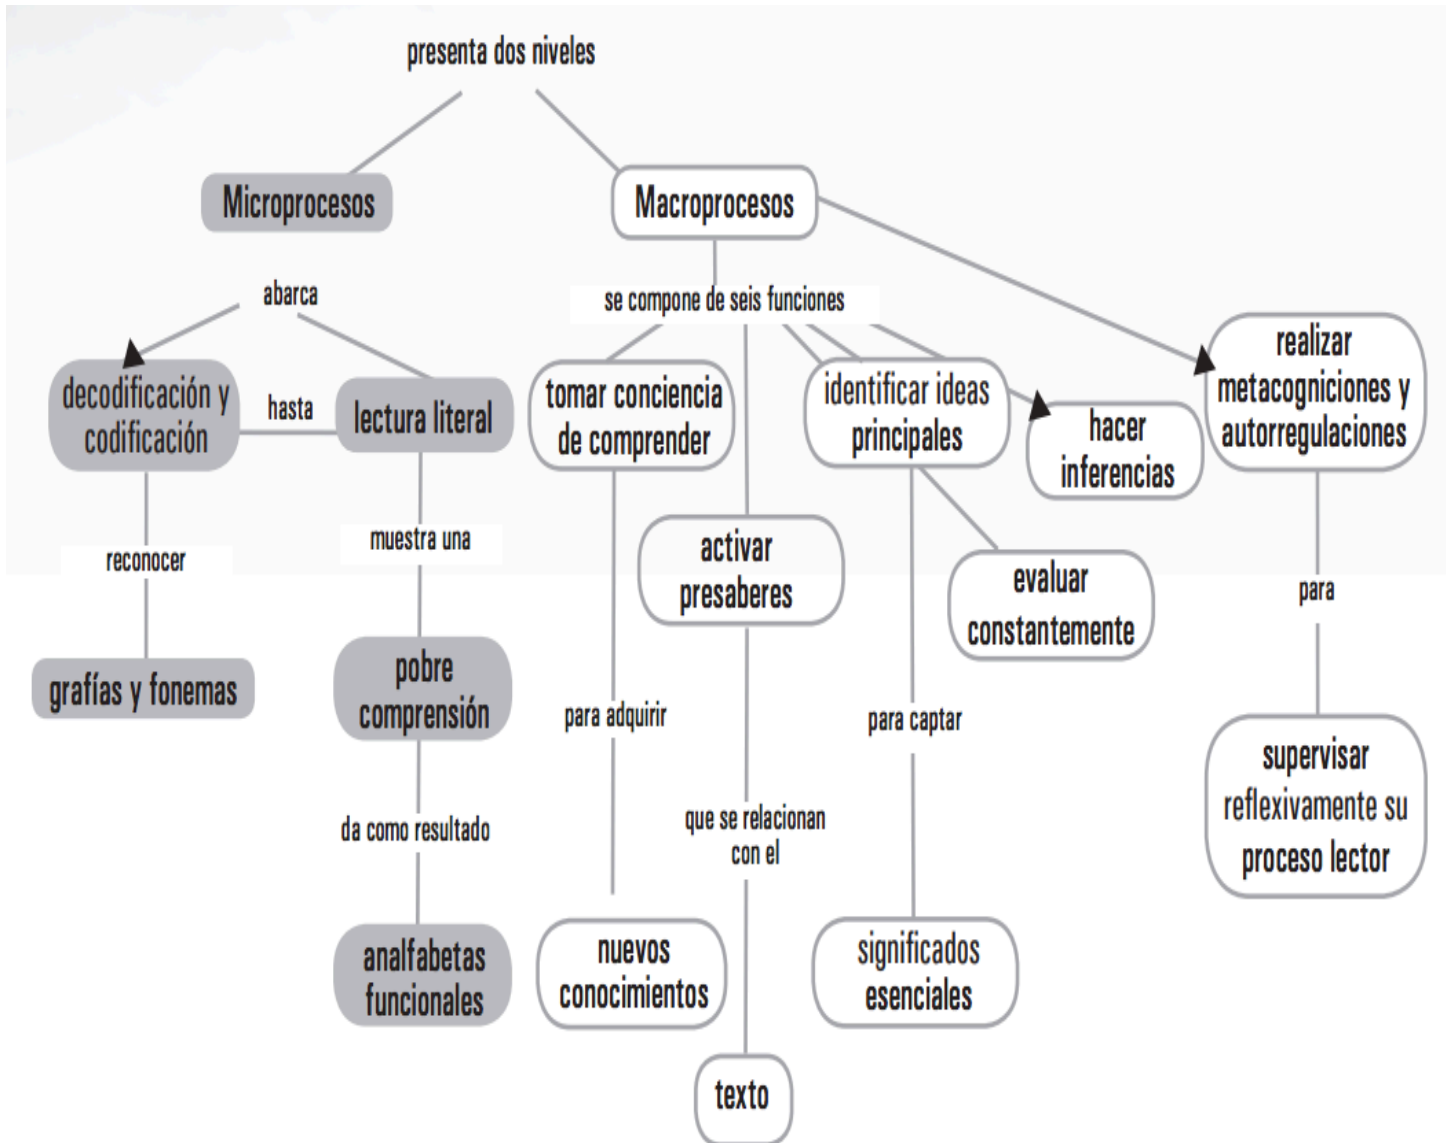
presenta dos niveles

Microprocesos

Macroprocesos

abarca

se compone de seis funciones

decodificación y codificación

hasta

lectura literal

tomar conciencia de comprender

identificar ideas principales

hacer inferencias

realizar metacogniciones y autorregulaciones

reconocer

muestra una

activar presaberes

evaluar constantemente

para

grafías y fonemas

pobre comprensión

para adquirir

para captar

supervisar reflexivamente su proceso lector

da como resultado

que se relacionan con el

analfabetas funcionales

nuevos conocimientos

significados esenciales

texto